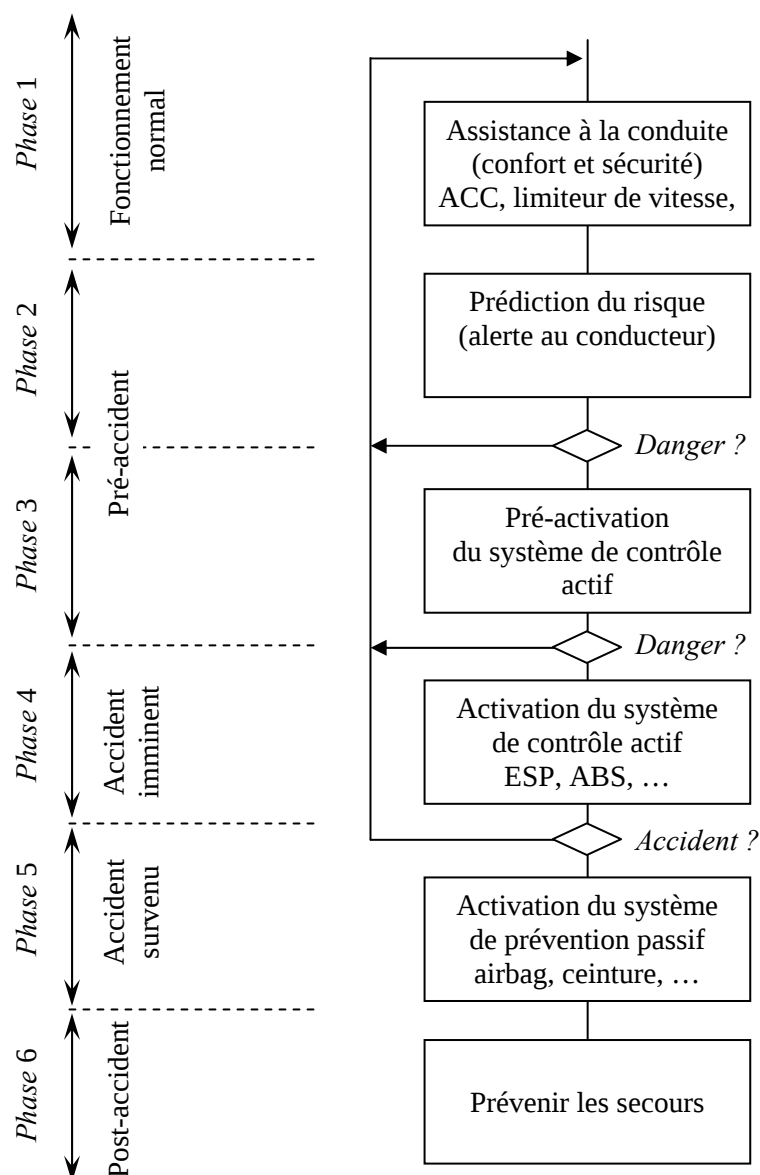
Phase 1
Fonctionnement normal

Phase 2
Pré-accident

Phase 3

Phase 4
Accident imminent

Phase 5
Accident survenu

Phase 6
Post-accident

Assistance à la conduite (confort et sécurité) ACC, limiteur de vitesse,

Prédiction du risque (alerte au conducteur)

Danger ?

Pré-activation du système de contrôle actif

Danger ?

Activation du système de contrôle actif ESP, ABS, …

Accident ?

Activation du système de prévention passif airbag, ceinture, …

Prévenir les secours